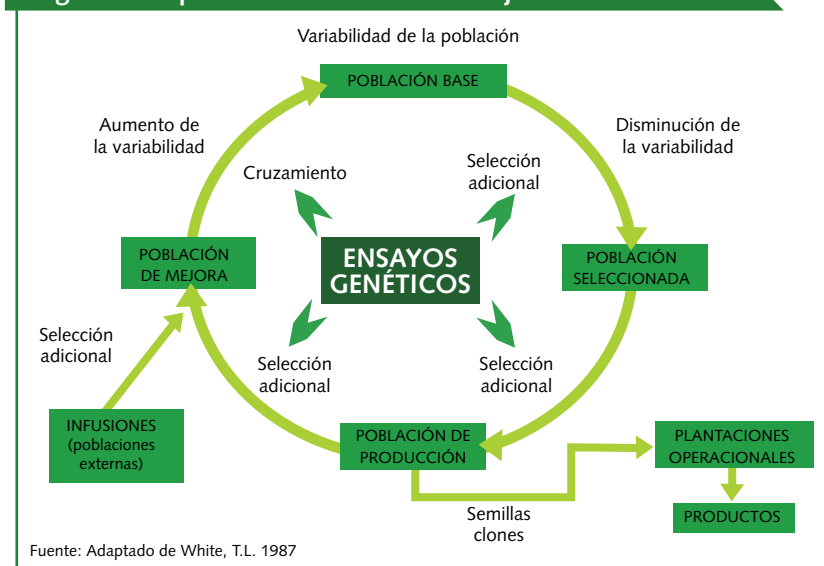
Variabilidad de la población

POBLACIÓN BASE

Disminución de la variabilidad

POBLACIÓN SELECCIONADA

Aumento de la variabilidad

POBLACIÓN DE MEJORA

Cruzamiento

Selección adicional

ENSAYOS GENÉTICOS

Selección adicional

Selección adicional

Selección adicional

INFUSIONES (poblaciones externas)

Selección adicional

POBLACIÓN DE PRODUCCIÓN

PLANTACIONES OPERACIONALES

PRODUCTOS

Semillas clones

Fuente: Adaptado de White, T.L. 1987